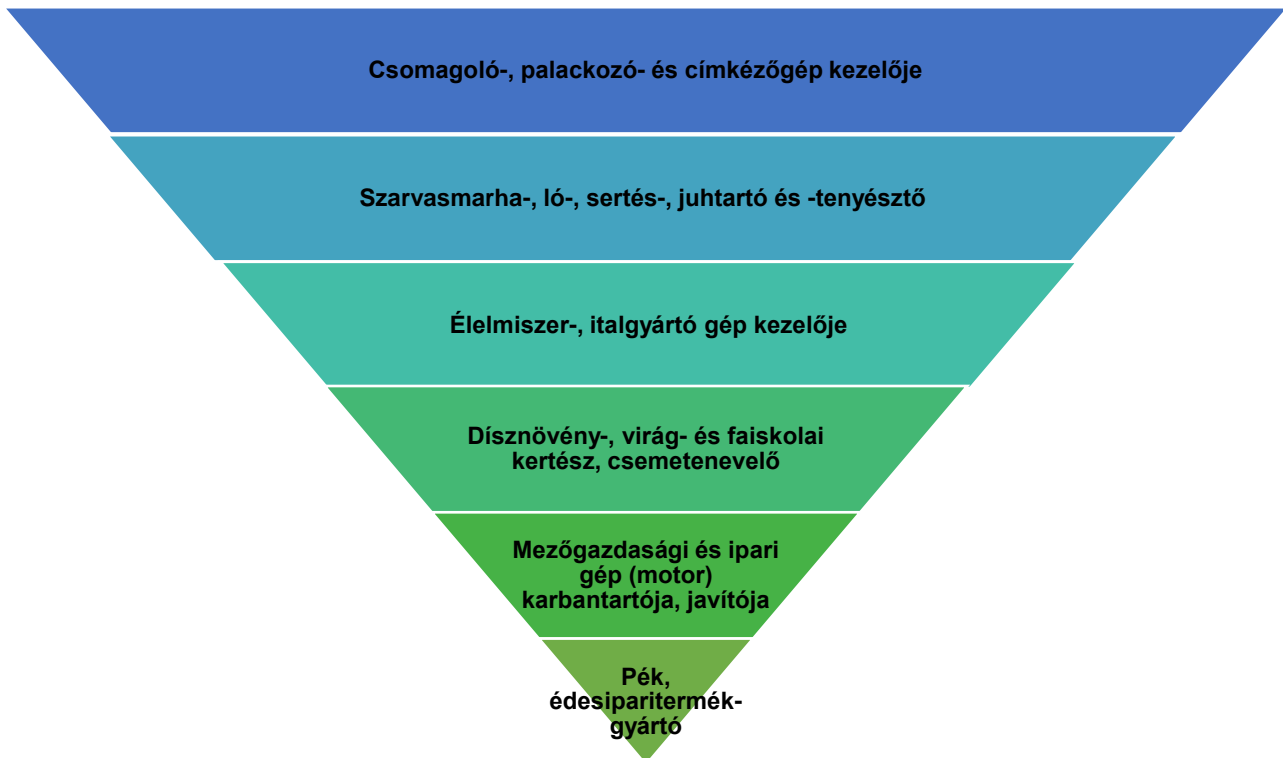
Csomagoló-, palackozó- és címkézőgép kezelője

Szarvasmarha-, ló-, sertés-, juhtartó és -tenyésztő

Élelmiszer-, italgyártó gép kezelője

Dísznövény-, virág- és faiskolai kertész, csemetenevelő

Mezőgazdasági és ipari gép (motor) karbantartója, javítója

Pék, édesiparitermék-gyártó